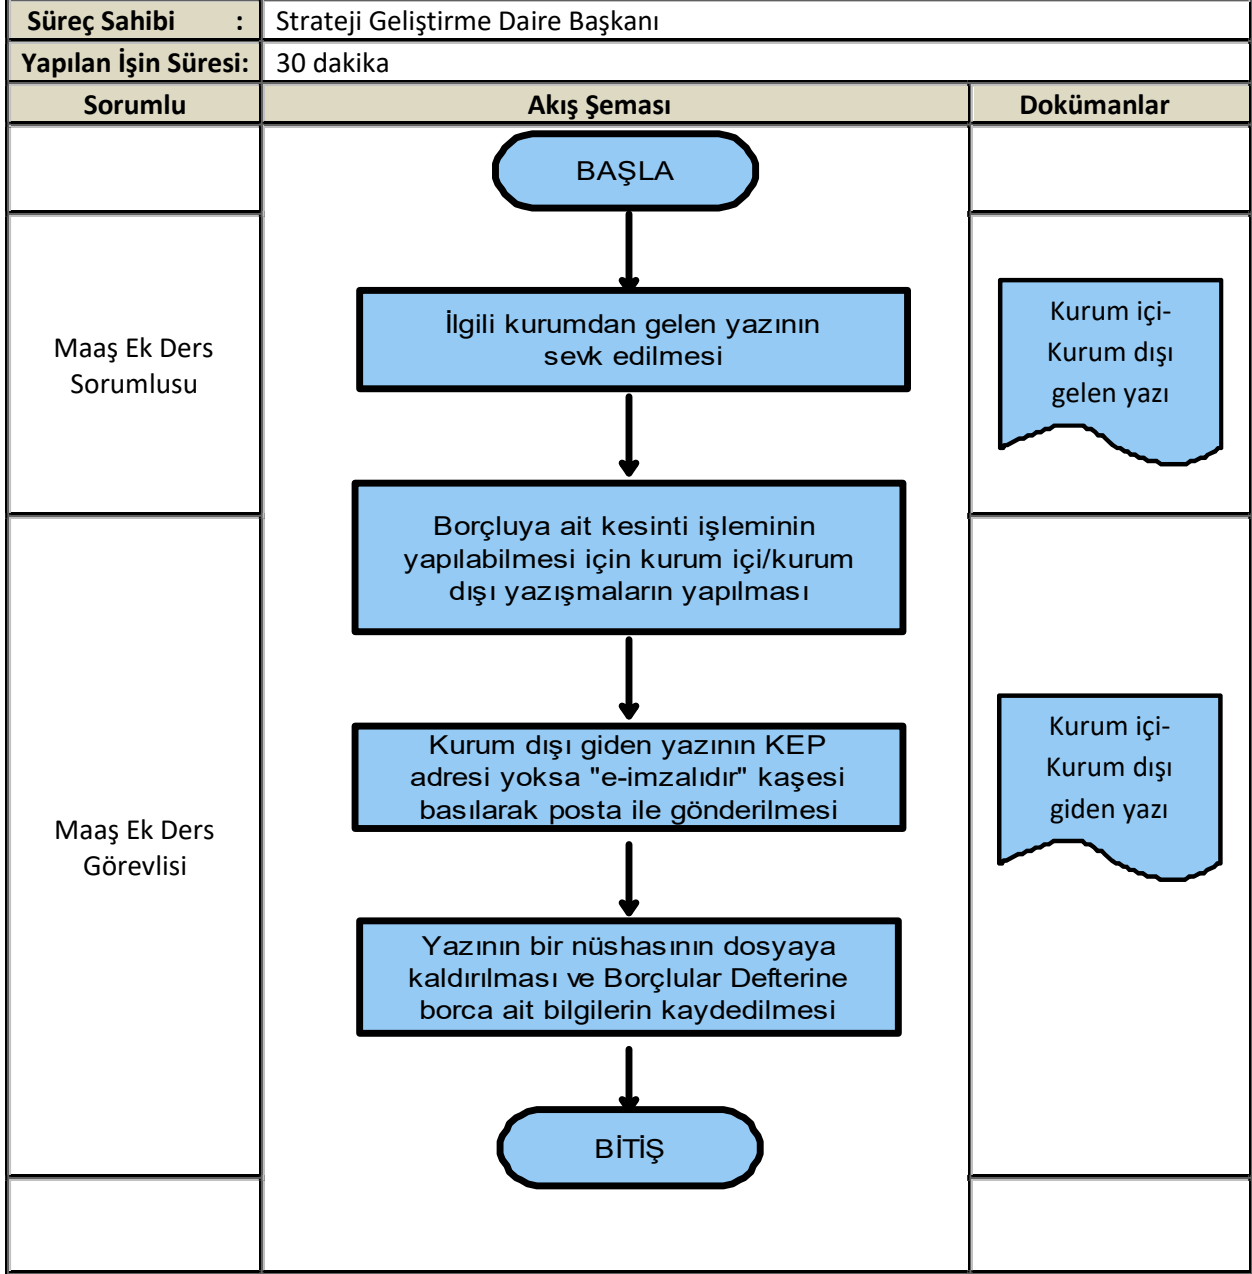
| Süreç Sahibi : | Strateji Geliştirme Daire Başkanı |
|---|---|
| Yapılan İşin Süresi: | 30 dakika |

| Sorumlu | Akış Şeması | Dokümanlar |
|---|---|---|
| | BAŞLA | |
| Maaş Ek Ders Sorumlusu | İlgili kurumdan gelen yazının sevk edilmesi | Kurum içi-Kurum dışı gelen yazı |
| Maaş Ek Ders Görevlisi | Borçluya ait kesinti işleminin yapılabilmesi için kurum içi/kurum dışı yazışmaların yapılması | |
| | Kurum dışı giden yazının KEP adresi yoksa "e-imzalıdır" kaşesi basılarak posta ile gönderilmesi | Kurum içi-Kurum dışı giden yazı |
| | Yazının bir nüshasının dosyaya kaldırılması ve Borçlular Defterine borca ait bilgilerin kaydedilmesi | |
| | BİTİŞ | |
| | | |